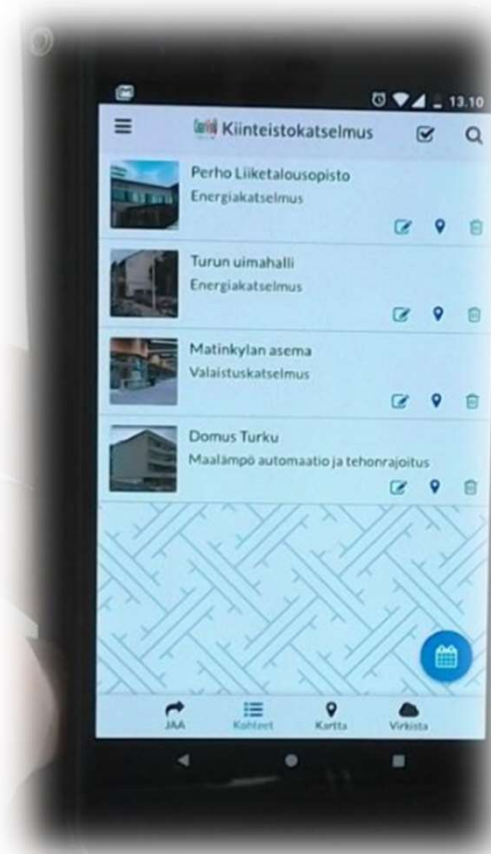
13.10

Kiinteistokatselmus

Perho Liiketalousopisto
Energiakatselmus

Turun uimahalli
Energiakatselmus

Matinkylan asema
Valaistuskatselmus

Domus Turku
Maalämpö automaatio ja tehonrajoitus

JAA
Kohteet
Kartta
Virkista